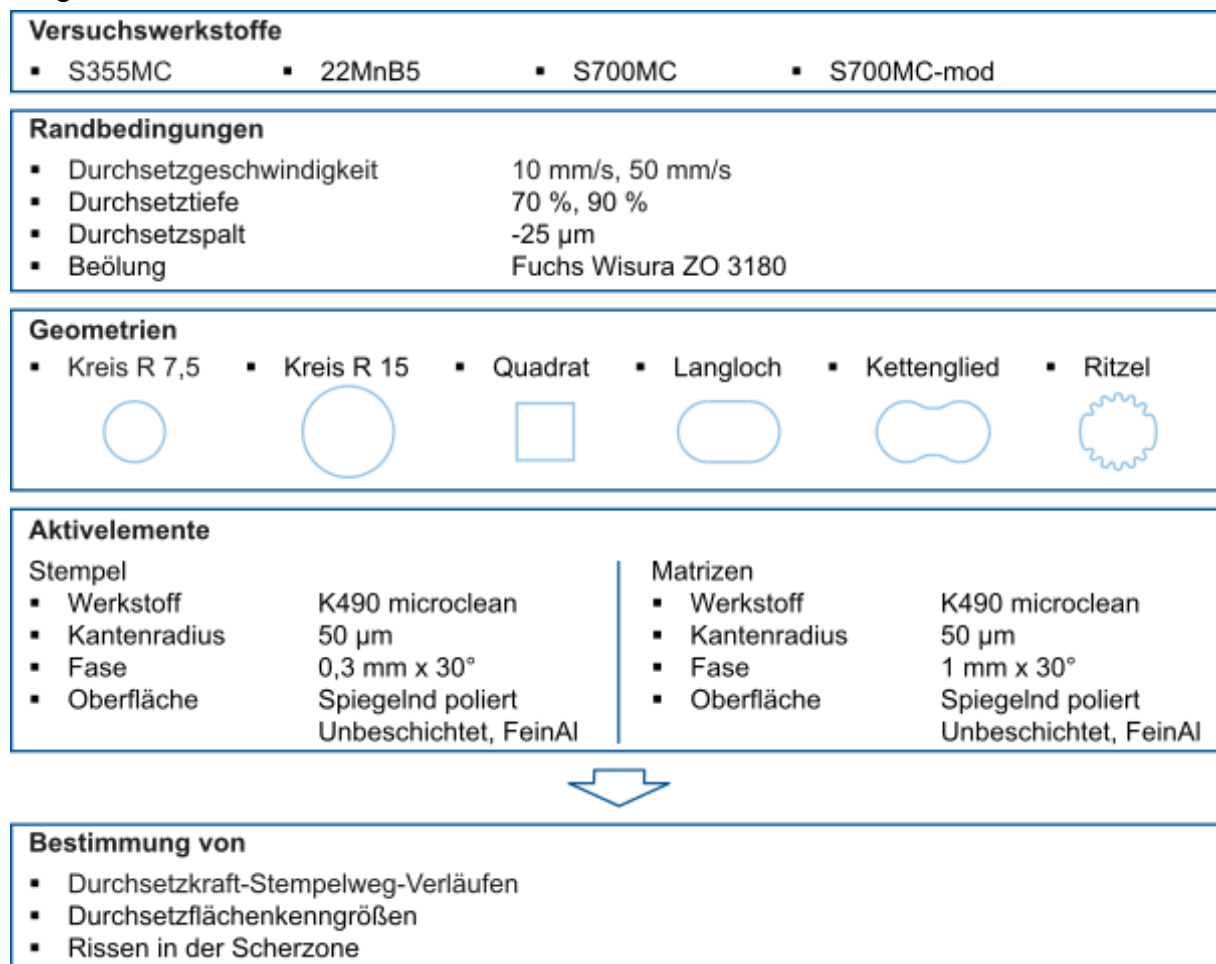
Versuchswerkstoffe

- S355MC
- 22MnB5
- S700MC
- S700MC-mod

Randbedingungen

- Durchsetzgeschwindigkeit 10 mm/s, 50 mm/s
- Durchsetztiefe 70 %, 90 %
- Durchsetzspalt -25 µm
- Beölung Fuchs Wisura ZO 3180

Geometrien

- Kreis R 7,5
- Kreis R 15
- Quadrat
- Langloch
- Kettenglied
- Ritzel

Aktivelemente

Stempel
- Werkstoff K490 microclean
- Kantenradius 50 µm
- Fase 0,3 mm x 30°
- Oberfläche Spiegelnd poliert Unbeschichtet, FeinAl

Matrizen
- Werkstoff K490 microclean
- Kantenradius 50 µm
- Fase 1 mm x 30°
- Oberfläche Spiegelnd poliert Unbeschichtet, FeinAl

Bestimmung von

- Durchsetzkraft-Stempelweg-Verläufen
- Durchsetzflächenkenngrößen
- Rissen in der Scherzone